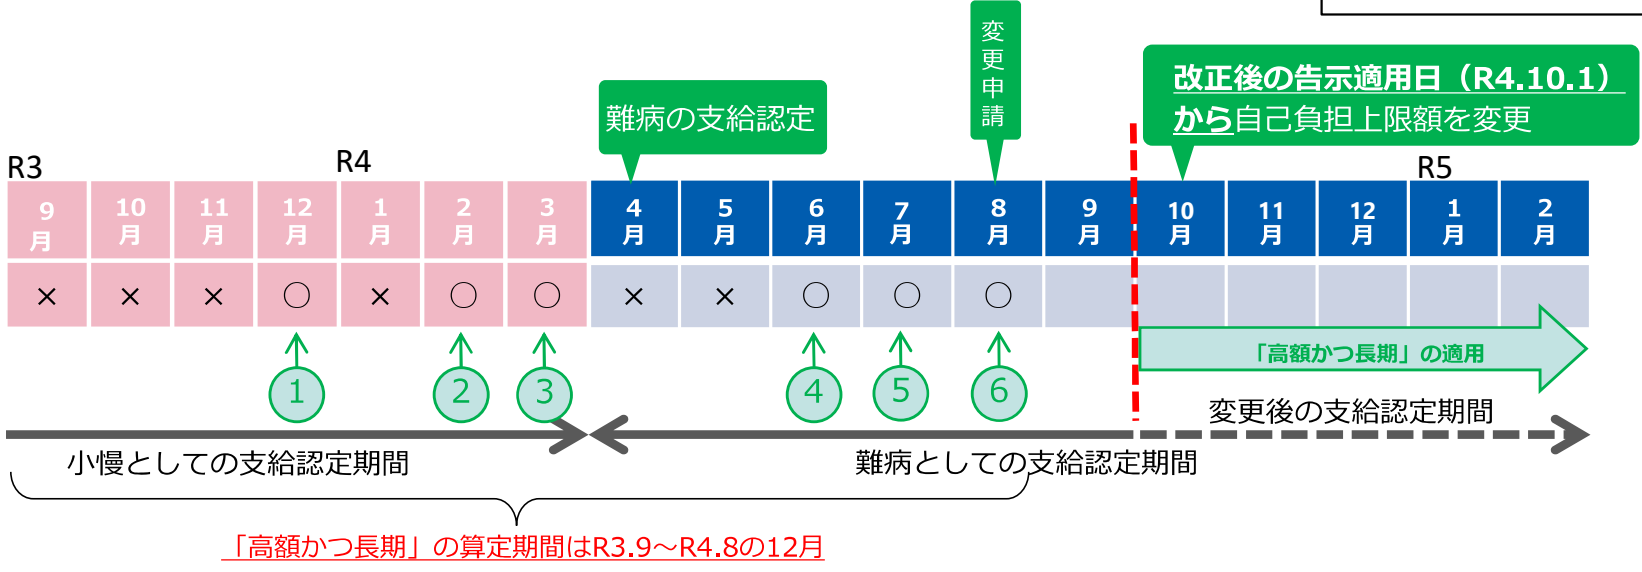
変更申請

改正後の告示適用日（R4.10.1）から自己負担上限額を変更

難病の支給認定

R3

R4

R5

| 9月 | 10月 | 11月 | 12月 | 1月 | 2月 | 3月 | 4月 | 5月 | 6月 | 7月 | 8月 | 9月 | 10月 | 11月 | 12月 | 1月 | 2月 |
|---|---|---|---|---|---|---|---|---|---|---|---|---|---|---|---|---|---|
| × | × | × | ○ | × | ○ | ○ | × | × | ○ | ○ | ○ | | | | | | |

「高額かつ長期」の適用

1 2 3 4 5 6

変更後の支給認定期間

小慢としての支給認定期間

難病としての支給認定期間

「高額かつ長期」の算定期間はR3.9～R4.8の12月